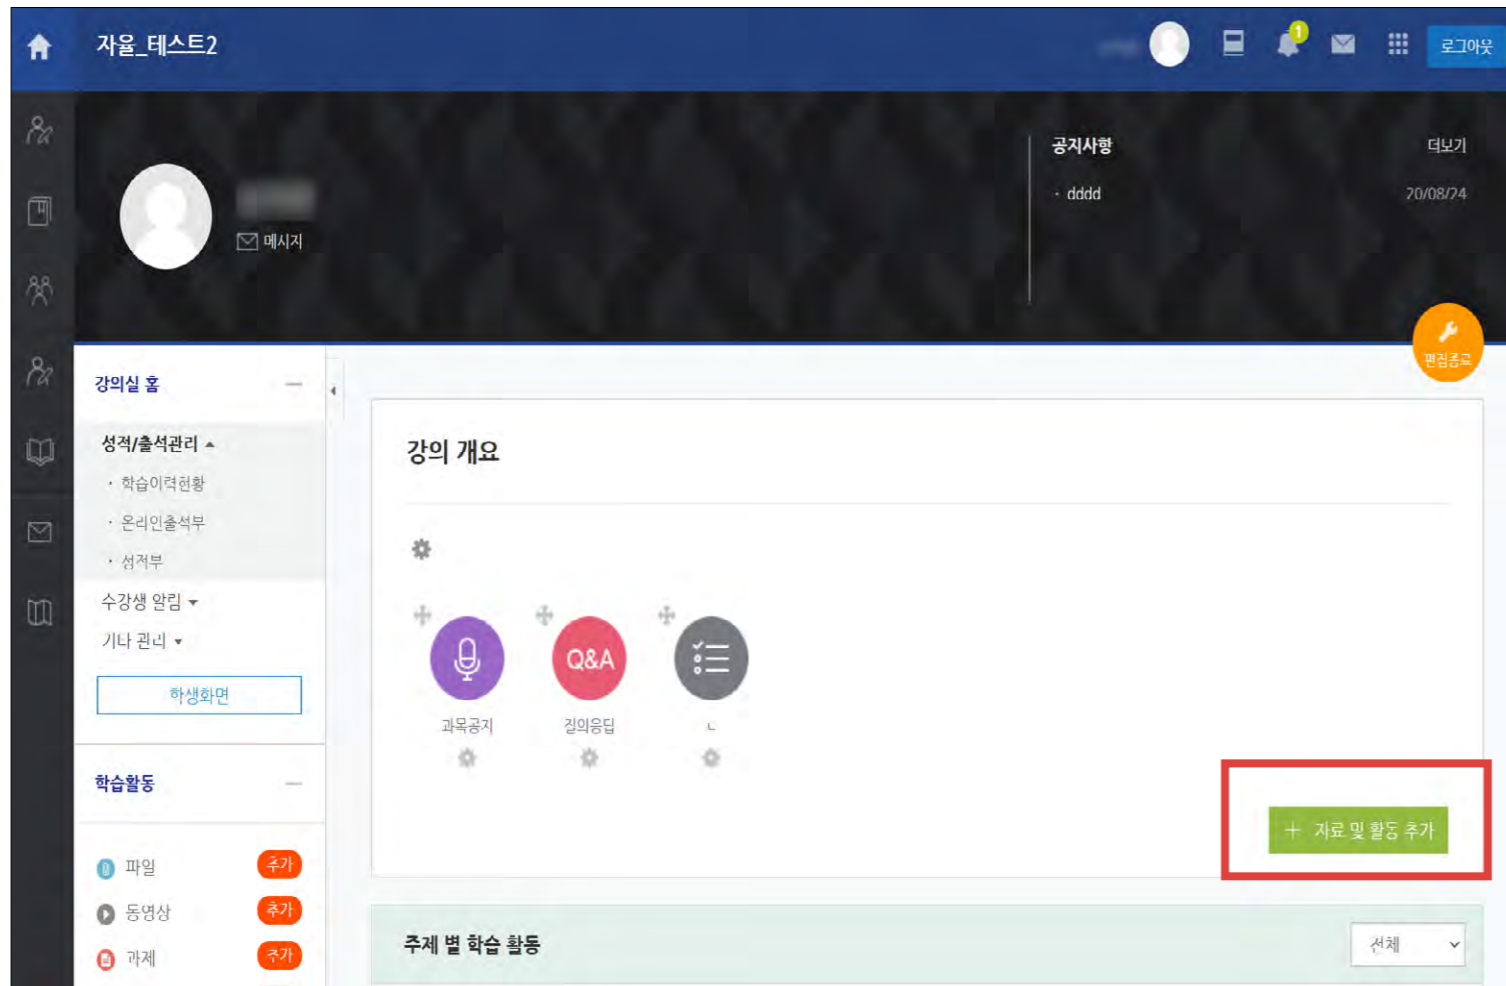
자율_테스트2

로그아웃

메시지

공지사항
더보기
· dddd
20/08/24

편집종료

강의실 홈

성적/출석관리
· 학습이력현황
· 온라인출석부
· 성적부
수강생 알림
기타 관리
학생화면

학습활동

파일 추가
동영상 추가
과제 추가

강의 개요

Q&A

과목공지
질의응답
ㄴ

+ 자료 및 활동 추가

주제 별 학습 활동
전체